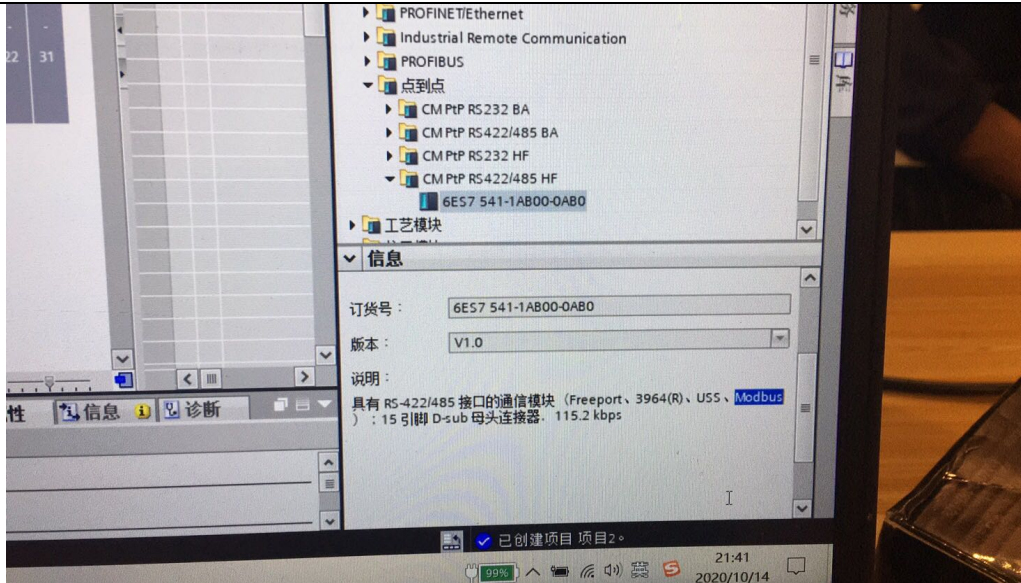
22 31

PROFINET/Ethernet
Industrial Remote Communication
PROFIBUS
点到点
CM PtP RS232 BA
CM PtP RS422/485 BA
CM PtP RS232 HF
CM PtP RS422/485 HF
6ES7 541-1AB00-0AB0
工艺模块

信息

订货号： 6ES7 541-1AB00-0AB0

版本： V1.0

说明：
具有 RS-422/485 接口的通信模块（Freeport、3964(R)、USS、Modbus）；15 引脚 D-sub 母头连接器，115.2 kbps

性 信息 诊断

已创建项目 项目2。

99% 英 21:41 2020/10/14